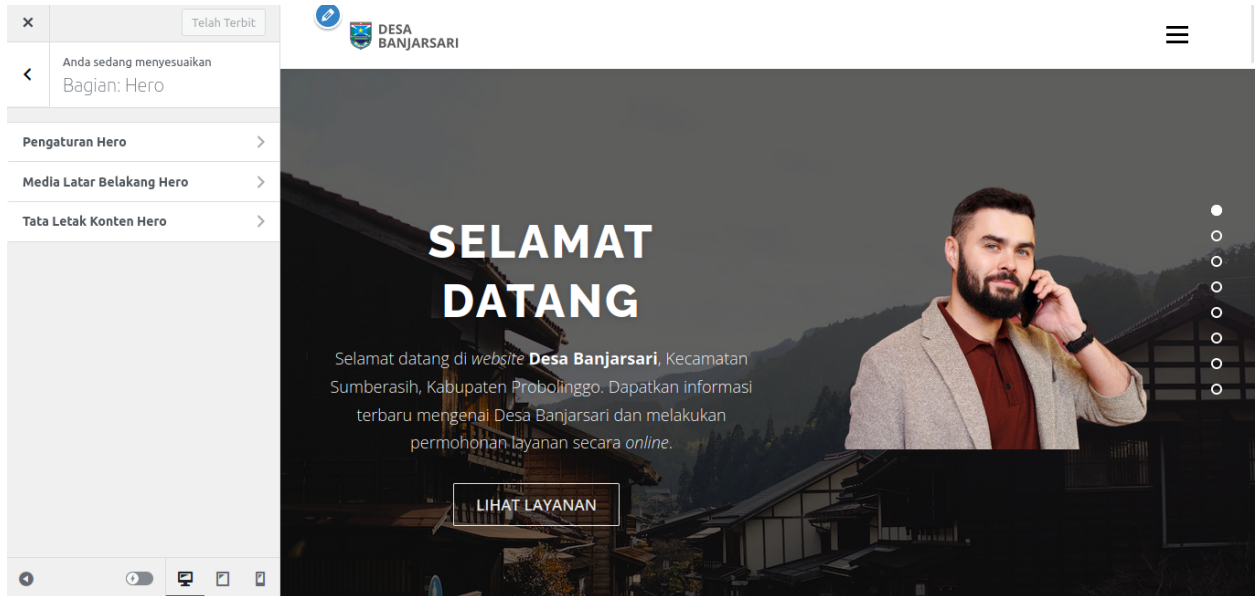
×

Telah Terbit

Anda sedang menyesuaikan
Bagian: Hero

Pengaturan Hero

Media Latar Belakang Hero

Tata Letak Konten Hero

DESA
BANJARSARI

SELAMAT DATANG

Selamat datang di *website* **Desa Banjarsari**, Kecamatan Sumberasih, Kabupaten Probolinggo. Dapatkan informasi terbaru mengenai Desa Banjarsari dan melakukan permohonan layanan secara *online*.

LIHAT LAYANAN